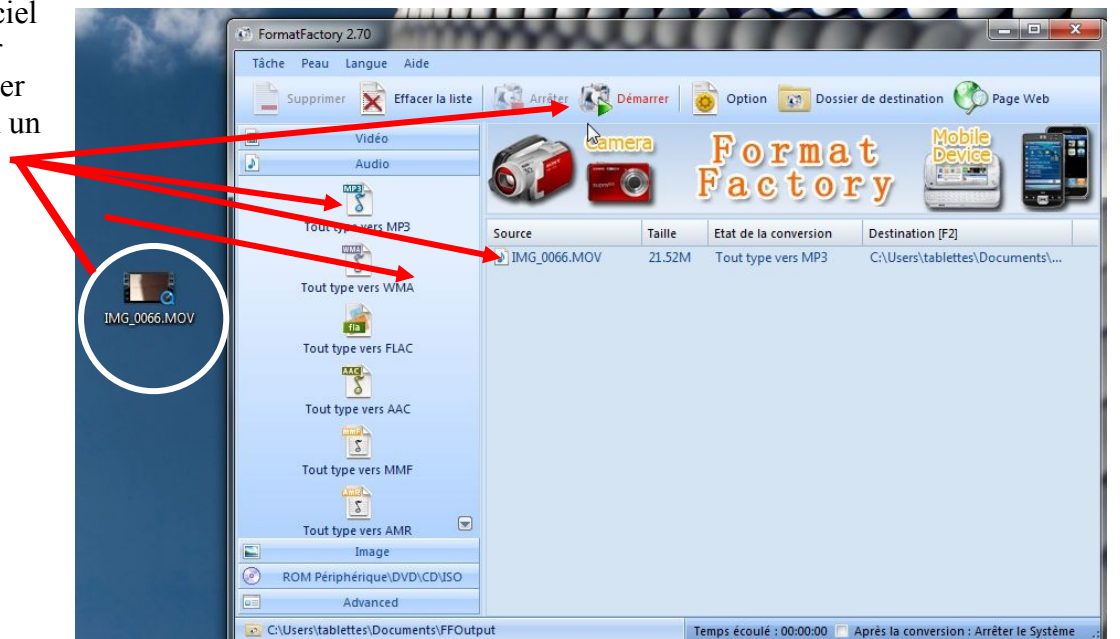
ciel
.
er
un

FormatFactory 2.70

Tâche Peau Langue Aide

Supprimer Effacer la liste Arrêter Démarrer Option Dossier de destination Page Web

Vidéo
Audio

MP3
Tout type vers MP3
WMA
Tout type vers WMA
fla
Tout type vers FLAC
AAC
Tout type vers AAC
MMF
Tout type vers MMF
AMR
Tout type vers AMR

Image
ROM Périphérique\DVD\CD\ISO
Advanced

Camera
Format Factory
Mobile Device

| Source | Taille | Etat de la conversion | Destination [F2] |
|---|---|---|---|
| IMG_0066.MOV | 21.52M | Tout type vers MP3 | C:\Users\tablettes\Documents\... |

IMG_0066.MOV

C:\Users\tablettes\Documents\FFOutput

Temps écoulé : 00:00:00 Après la conversion : Arrêter le Système